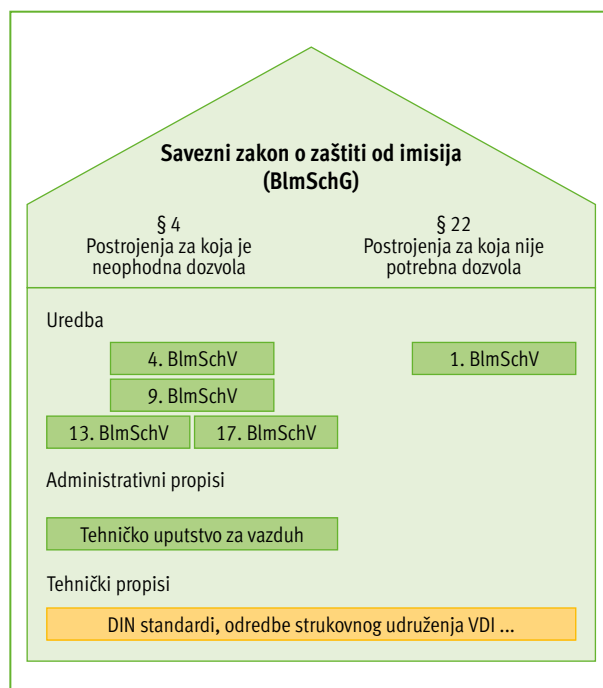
Savezni zakon o zaštiti od imisija
(BImSchG)

§ 4
Postrojenja za koja je neophodna dozvola

§ 22
Postrojenja za koja nije potrebna dozvola

Uredba

4. BImSchV

1. BImSchV

9. BImSchV

13. BImSchV

17. BImSchV

Administrativni propisi

Tehničko uputstvo za vazduh

Tehnički propisi

DIN standardi, odredbe strukovnog udruženja VDI ...